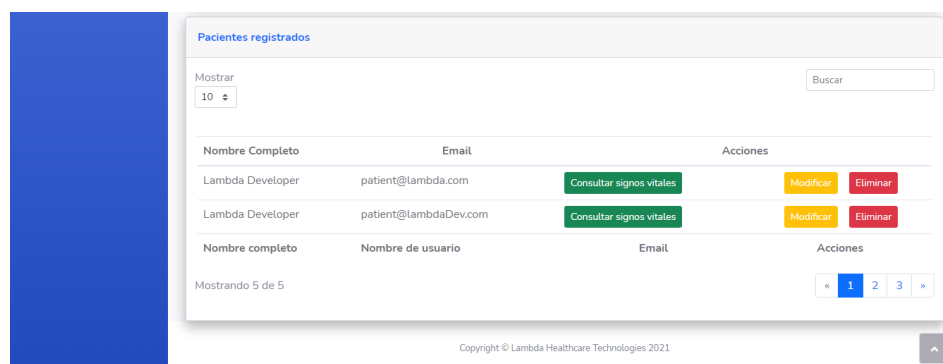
Pacientes registrados

Mostrar
10 ⇕

Buscar

| Nombre Completo | Email | Acciones | |
|---|---|---|---|
| Lambda Developer | patient@lambda.com | Consultar signos vitales | Modificar Eliminar |
| Lambda Developer | patient@lambdaDev.com | Consultar signos vitales | Modificar Eliminar |
| Nombre completo | Nombre de usuario | Email | Acciones |

Mostrando 5 de 5

« 1 2 3 »

Copyright © Lambda Healthcare Technologies 2021